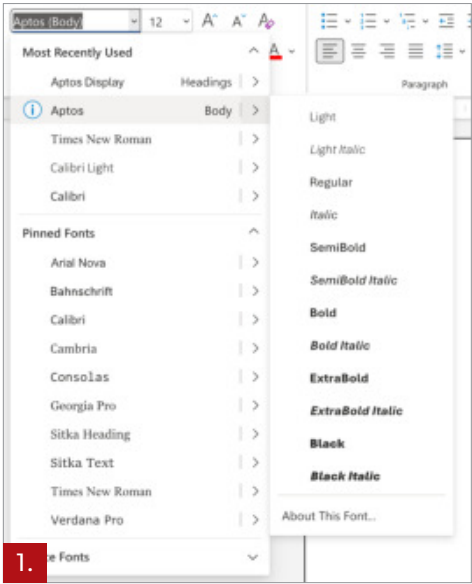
Aptos (Body)
12
A^ A^

Most Recently Used
Aptos Display Headings >
Aptos Body >
Times New Roman >
Calibri Light >
Calibri >

Pinned Fonts
Arial Nova >
Bahnschrift >
Calibri >
Cambria >
Consolas >
Georgia Pro >
Sitka Heading >
Sitka Text >
Times New Roman >
Verdana Pro >

1. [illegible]e Fonts

Light
Light Italic
Regular
Italic
SemiBold
SemiBold Italic
Bold
Bold Italic
ExtraBold
ExtraBold Italic
Black
Black Italic
About This Font...

Paragraph